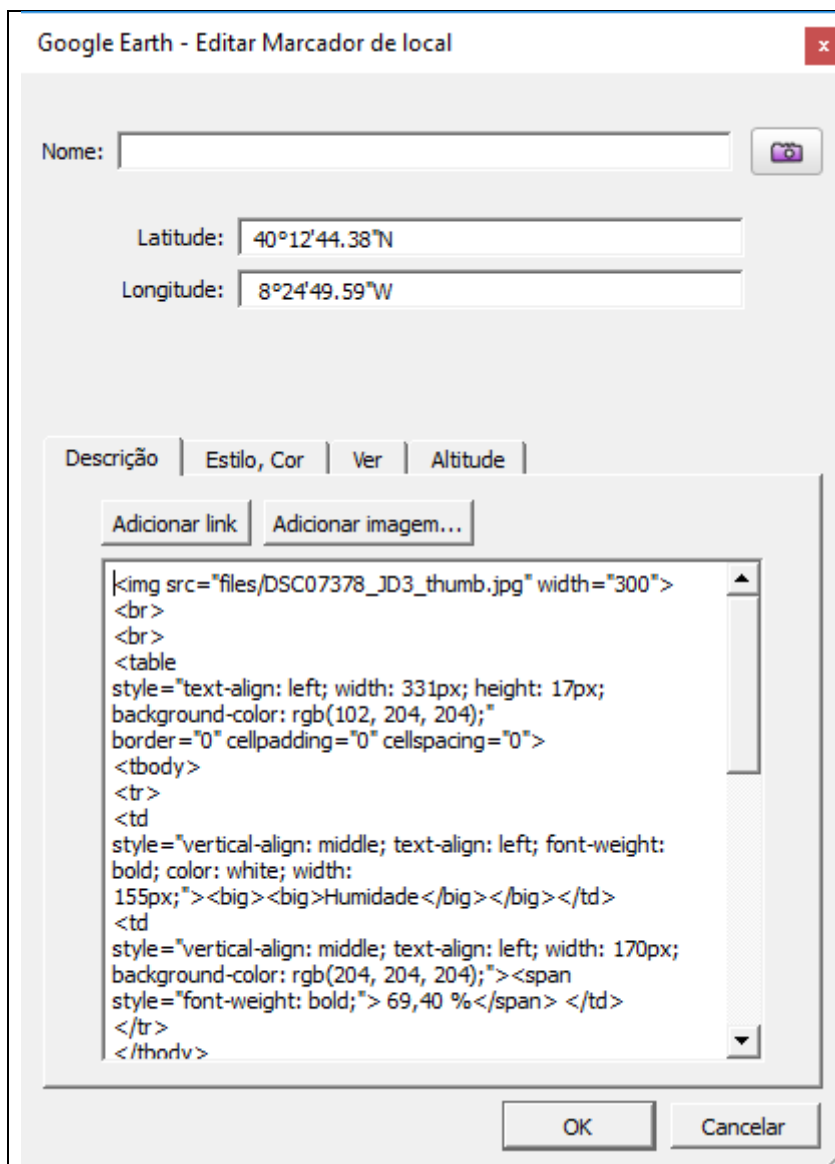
Google Earth - Editar Marcador de local

x

Nome:

Latitude: 40°12'44.38"N

Longitude: 8°24'49.59"W

Descrição | Estilo, Cor | Ver | Altitude

Adicionar link | Adicionar imagem...

<img src="files/DSC07378_JD3_thumb.jpg" width="300">
<br>
<br>
<table
style="text-align: left; width: 331px; height: 17px; background-color: rgb(102, 204, 204);"
border="0" cellpadding="0" cellspacing="0">
<tbody>
<tr>
<td
style="vertical-align: middle; text-align: left; font-weight: bold; color: white; width:
155px;"><big><big>Humidade</big></big></td>
<td
style="vertical-align: middle; text-align: left; width: 170px; background-color: rgb(204, 204, 204);"><span
style="font-weight: bold;"> 69,40 %</span> </td>
</tr>
</tbody>

OK | Cancelar